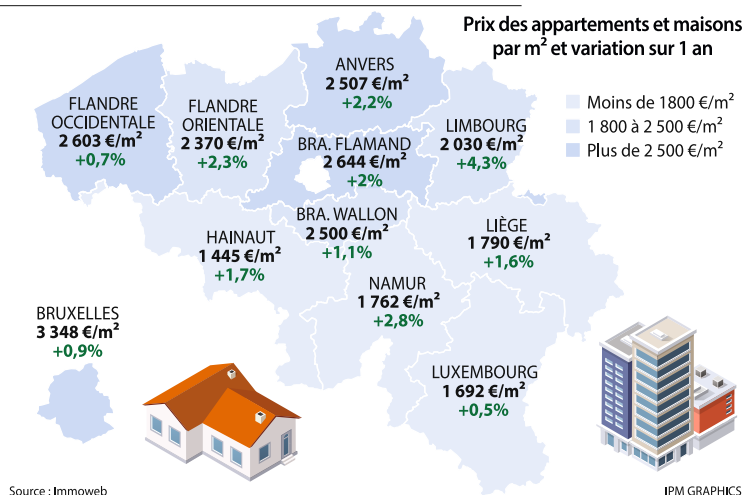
Prix des appartements et maisons par m² et variation sur 1 an

Moins de 1800 €/m²
1 800 à 2 500 €/m²
Plus de 2 500 €/m²

ANVERS
2 507 €/m²
+2,2%

FLANDRE OCCIDENTALE
2 603 €/m²
+0,7%

FLANDRE ORIENTALE
2 370 €/m²
+2,3%

BRA. FLAMAND
2 644 €/m²
+2%

LIMBOURG
2 030 €/m²
+4,3%

HAINAUT
1 445 €/m²
+1,7%

BRA. WALLON
2 500 €/m²
+1,1%

LIÈGE
1 790 €/m²
+1,6%

NAMUR
1 762 €/m²
+2,8%

BRUXELLES
3 348 €/m²
+0,9%

LUXEMBOURG
1 692 €/m²
+0,5%

Source : Immoweb

IPM GRAPHICS